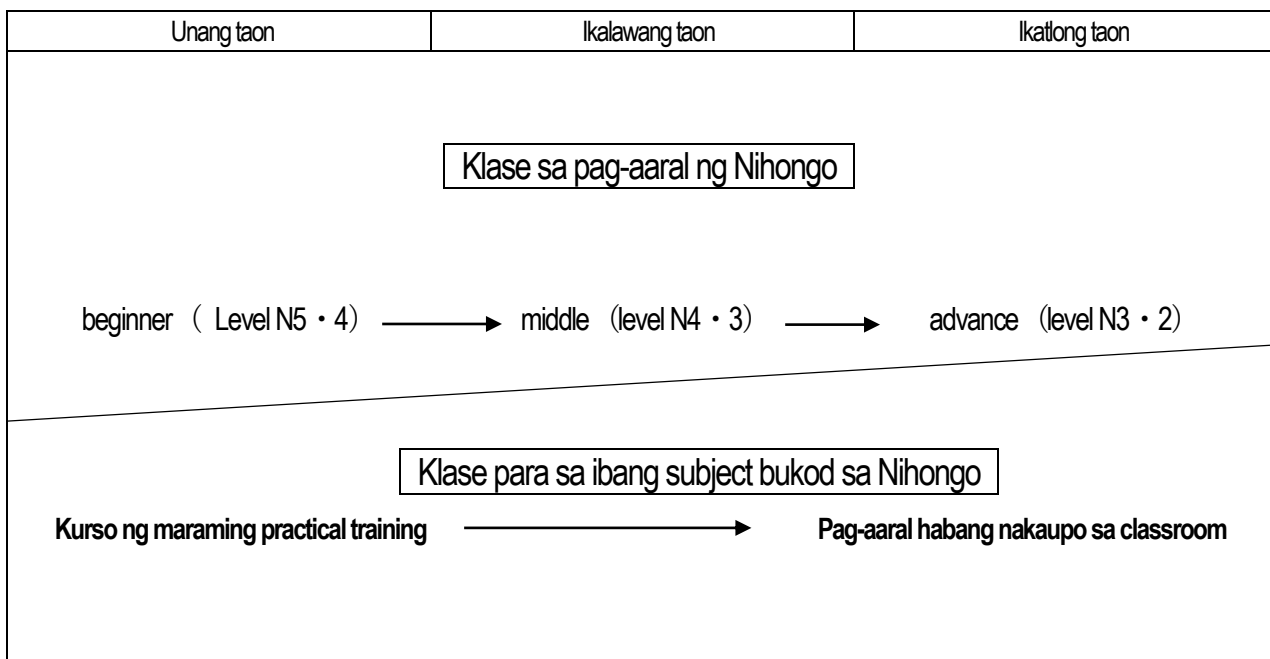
| Unang taon | Ikalawang taon | Ikatlong taon |
|---|---|---|

Klase sa pag-aaral ng Nihongo

beginner （ Level N5・4） middle （level N4・3） advance （level N3・2）

Klase para sa ibang subject bukod sa Nihongo

**Kurso ng maraming practical training** **Pag-aaral habang nakaupo sa classroom**